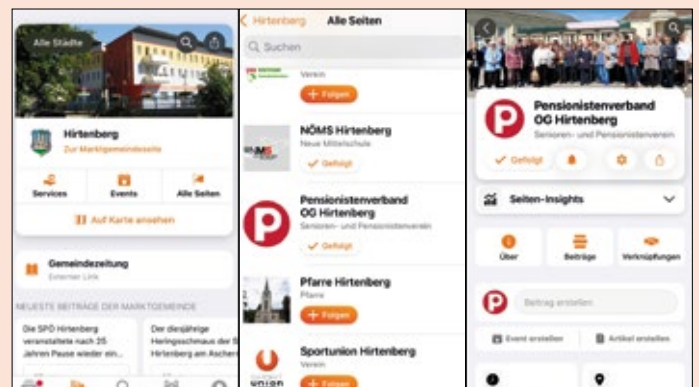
Alle Städte

Hirtenberg

Zur Marktgemeindeseite

Services

Events

Alle Seiten

Auf Karte ansehen

Gemeindezeitung

Externer Link

NEUESTE BEITRÄGE DER MARKTGEMEINDE

Die SPÖ Hirtenberg veranstaltete nach 25 Jahren Pause wieder ein...

Der diesjährige Heringsschmaus der SPÖ Hirtenberg am Ascher...

Hirtenberg

Alle Seiten

Suchen

Verein

+ Folgen

NÖMS Hirtenberg

Neue Mittelschule

Gefolgt

Pensionistenverband OG Hirtenberg

Senioren- und Pensionistenverein

Gefolgt

Pfarre Hirtenberg

Pfarre

+ Folgen

Sportunion Hirtenberg

Verein

+ Folgen

Pensionistenverband OG Hirtenberg

Senioren- und Pensionistenverein

Gefolgt

Seiten-Insights

Über

Beiträge

Verknüpfungen

Beitrag erstellen

Event erstellen

Artikel erstellen